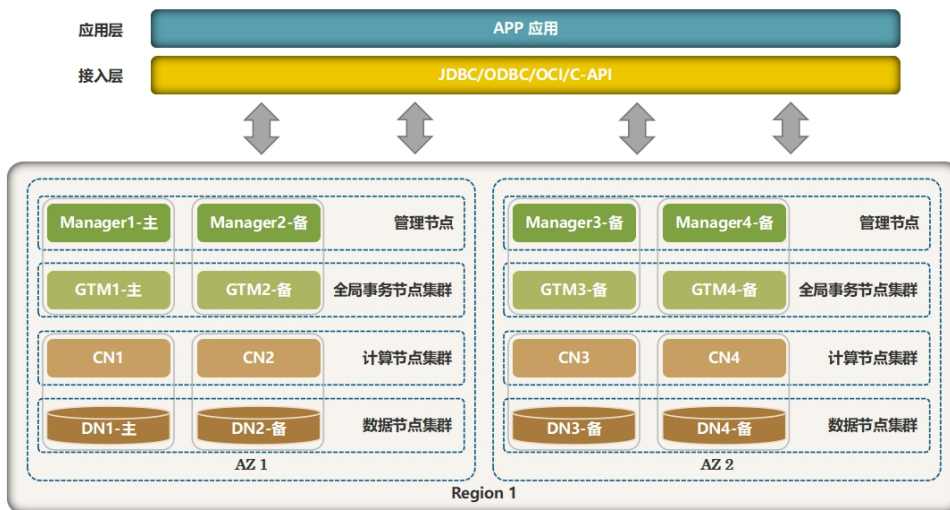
应用层

APP 应用

接入层

JDBC/ODBC/OCI/C-API

Manager1-主

Manager2-备

管理节点

Manager3-备

Manager4-备

管理节点

GTM1-主

GTM2-备

全局事务节点集群

GTM3-备

GTM4-备

全局事务节点集群

CN1

CN2

计算节点集群

CN3

CN4

计算节点集群

DN1-主

DN2-备

数据节点集群

DN3-备

DN4-备

数据节点集群

AZ 1

AZ 2

Region 1